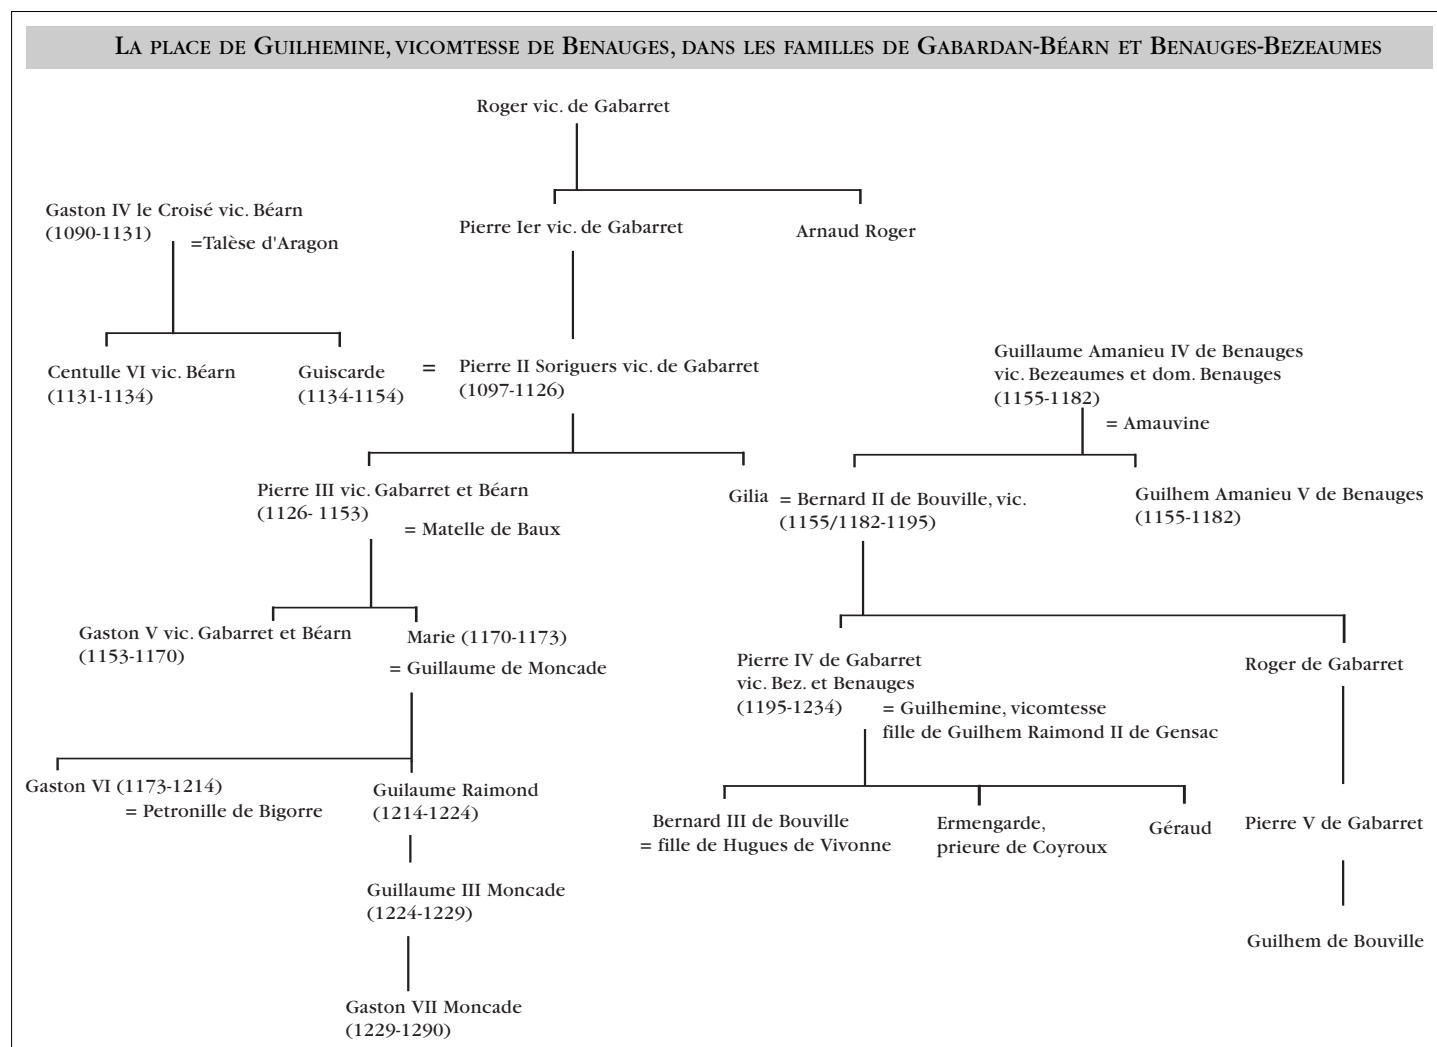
LA PLACE DE GUILHEMINE, VICOMTESSE DE BENAUGES, DANS LES FAMILLES DE GABARDAN-BÉARN ET BENAUGES-BEZEAUMES

Roger vic. de Gabarret

Gaston IV le Croisé vic. Béarn (1090-1131) =Talèse d'Aragon

Pierre Ier vic. de Gabarret

Arnaud Roger

Centulle VI vic. Béarn (1131-1134)

Guiscarde (1134-1154) = Pierre II Soriguers vic. de Gabarret (1097-1126)

Guillaume Amanieu IV de Benauges vic. Bezeaumes et dom. Benauges (1155-1182) = Amauvine

Pierre III vic. Gabarret et Béarn (1126- 1153) = Matelle de Baux

Gilia = Bernard II de Bouville, vic. (1155/1182-1195)

Guilhem Amanieu V de Benauges (1155-1182)

Gaston V vic. Gabarret et Béarn (1153-1170)

Marie (1170-1173) = Guillaume de Moncade

Pierre IV de Gabarret vic. Bez. et Benauges (1195-1234) = Guilhemine, vicomtesse fille de Guilhem Raimond II de Gensac

Roger de Gabarret

Gaston VI (1173-1214) = Petronille de Bigorre

Guilaume Raimond (1214-1224)

Guillaume III Moncade (1224-1229)

Gaston VII Moncade (1229-1290)

Bernard III de Bouville = fille de Hugues de Vivonne

Ermengarde, prieure de Coyroux

Géraud

Pierre V de Gabarret

Guilhem de Bouville